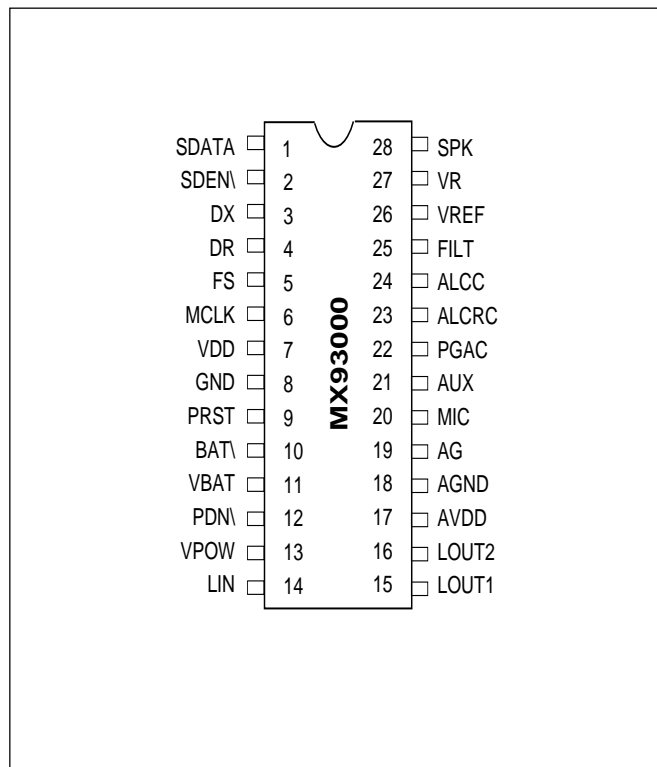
SDATA 1
SDEN\ 2
DX 3
DR 4
FS 5
MCLK 6
VDD 7
GND 8
PRST 9
BAT\ 10
VBAT 11
PDN\ 12
VPOW 13
LIN 14

MX93000

28 SPK
27 VR
26 VREF
25 FILT
24 ALCC
23 ALCRC
22 PGAC
21 AUX
20 MIC
19 AG
18 AGND
17 AVDD
16 LOUT2
15 LOUT1